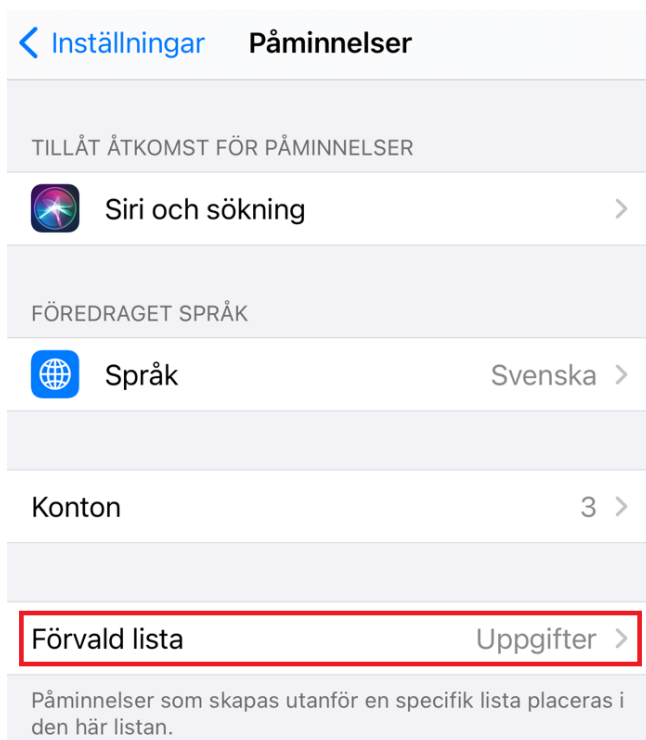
< Inställningar Påminnelser

TILLÅT ÅTKOMST FÖR PÅMINNELSER

Siri och sökning >

FÖREDRAGET SPRÅK

Språk Svenska >

Konton 3 >

Förvald lista Uppgifter >

Påminnelser som skapas utanför en specifik lista placeras i den här listan.